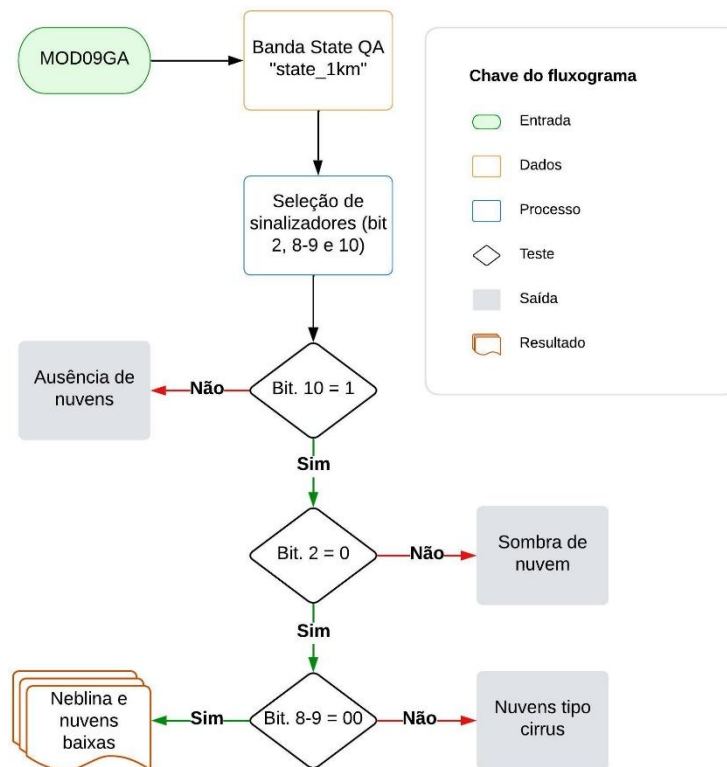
MOD09GA

Banda State QA "state_1km"

Chave do fluxograma

Entrada

Dados

Processo

Teste

Saída

Resultado

Seleção de sinalizadores (bit 2, 8-9 e 10)

Ausência de nuvens

Não

Bit. 10 = 1

Sim

Bit. 2 = 0

Não

Sombra de nuvem

Sim

Neblina e nuvens baixas

Sim

Bit. 8-9 = 00

Não

Nuvens tipo cirrus